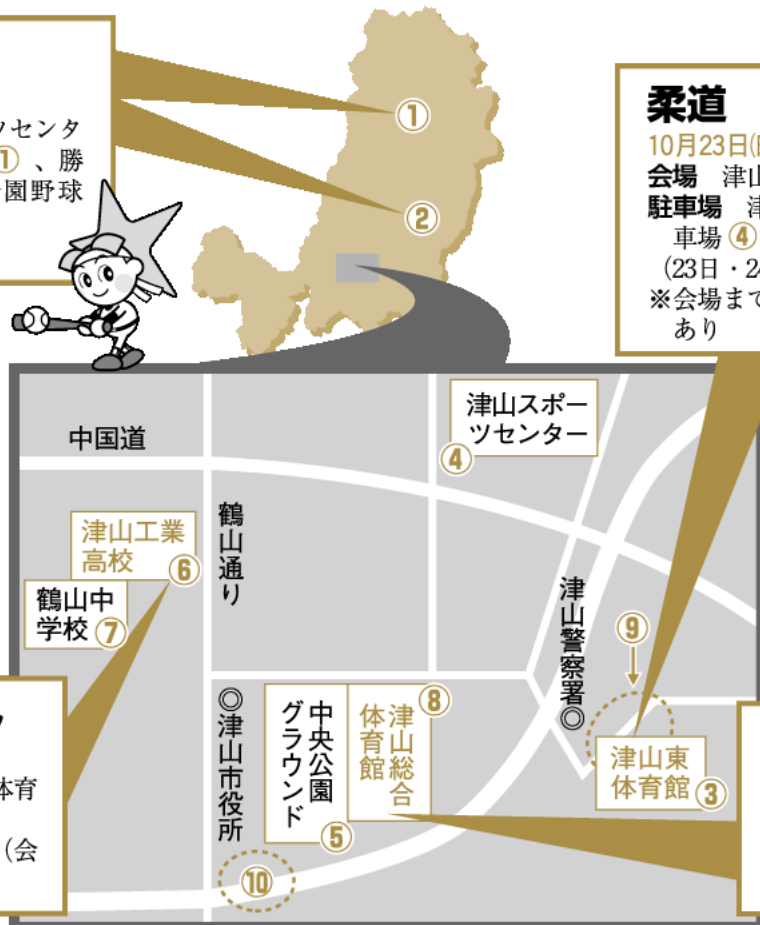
ツセンタ
①、勝
園野球

①
②

柔道
10月23日(
会場 津山
駐車場 津
車場 ④
(23日・2
※会場まで
あり

中国道
津山スポーツセンター ④
鶴山通り
津山工業高校 ⑥
鶴山中学校 ⑦
津山警察署◎
⑨
◎津山市役所
中央公園グラウンド ⑤
津山総合体育館 ⑧
津山東体育館 ③
⑩

体育
(会